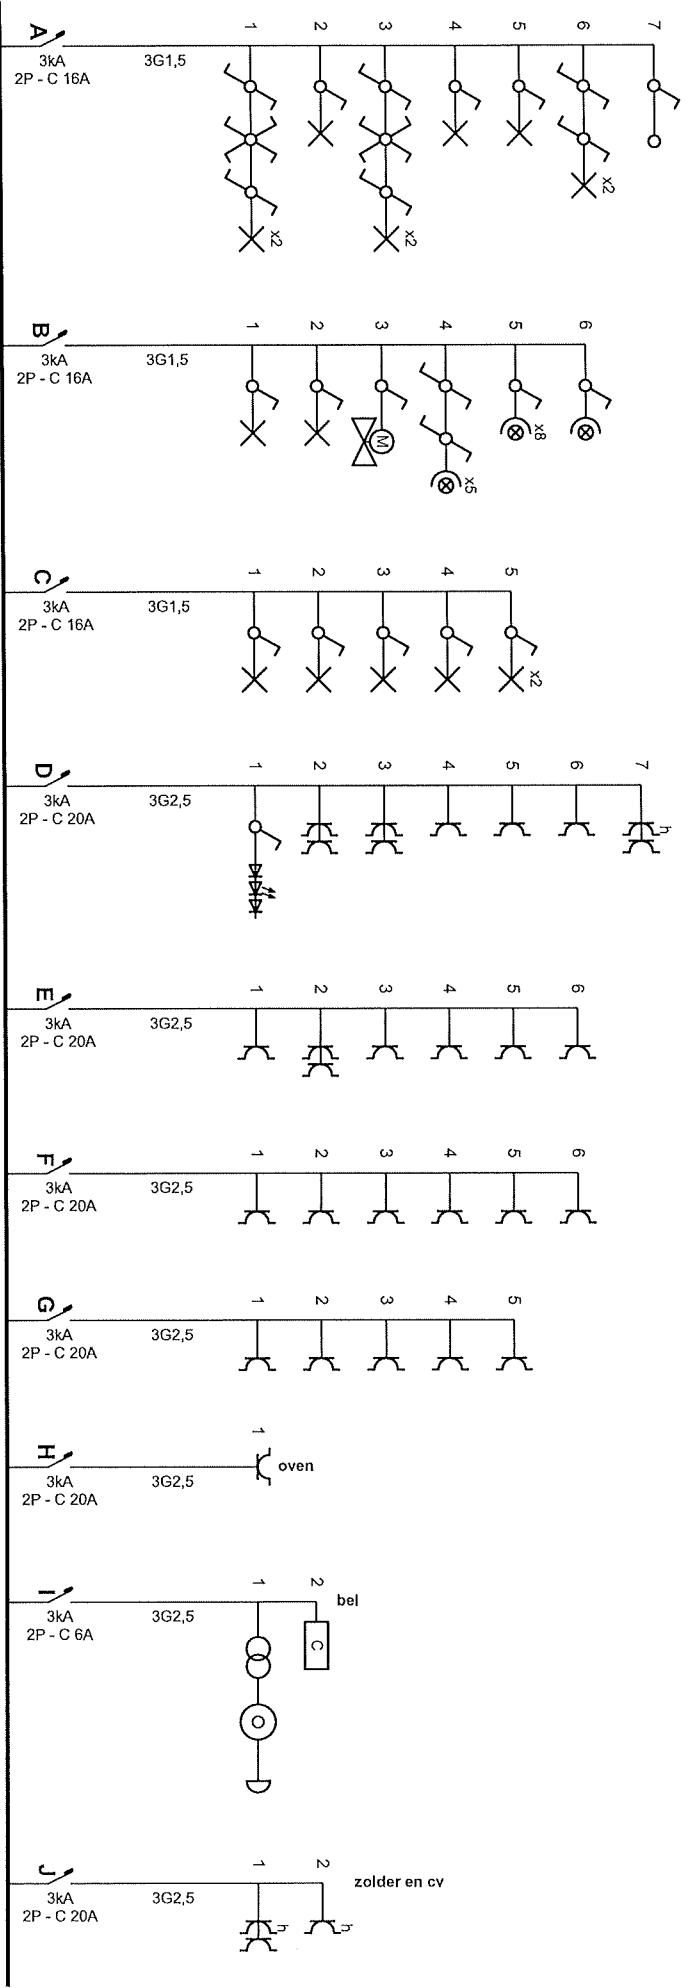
A
3kA
2P - C 16A
3G1,5
1 2 3 4 5 6 7
x2 x2 x2

B
3kA
2P - C 16A
3G1,5
1 2 3 4 5 6
M
x5 x8

C
3kA
2P - C 16A
3G1,5
1 2 3 4 5
x2

D
3kA
2P - C 20A
3G2,5
1 2 3 4 5 6 7
h

E
3kA
2P - C 20A
3G2,5
1 2 3 4 5 6

F
3kA
2P - C 20A
3G2,5
1 2 3 4 5 6

G
3kA
2P - C 20A
3G2,5
1 2 3 4 5

H
3kA
2P - C 20A
3G2,5
1
oven

I
3kA
2P - C 6A
3G2,5
1 2
bel
C

J
3kA
2P - C 20A
3G2,5
1 2
zolder en cv
h h